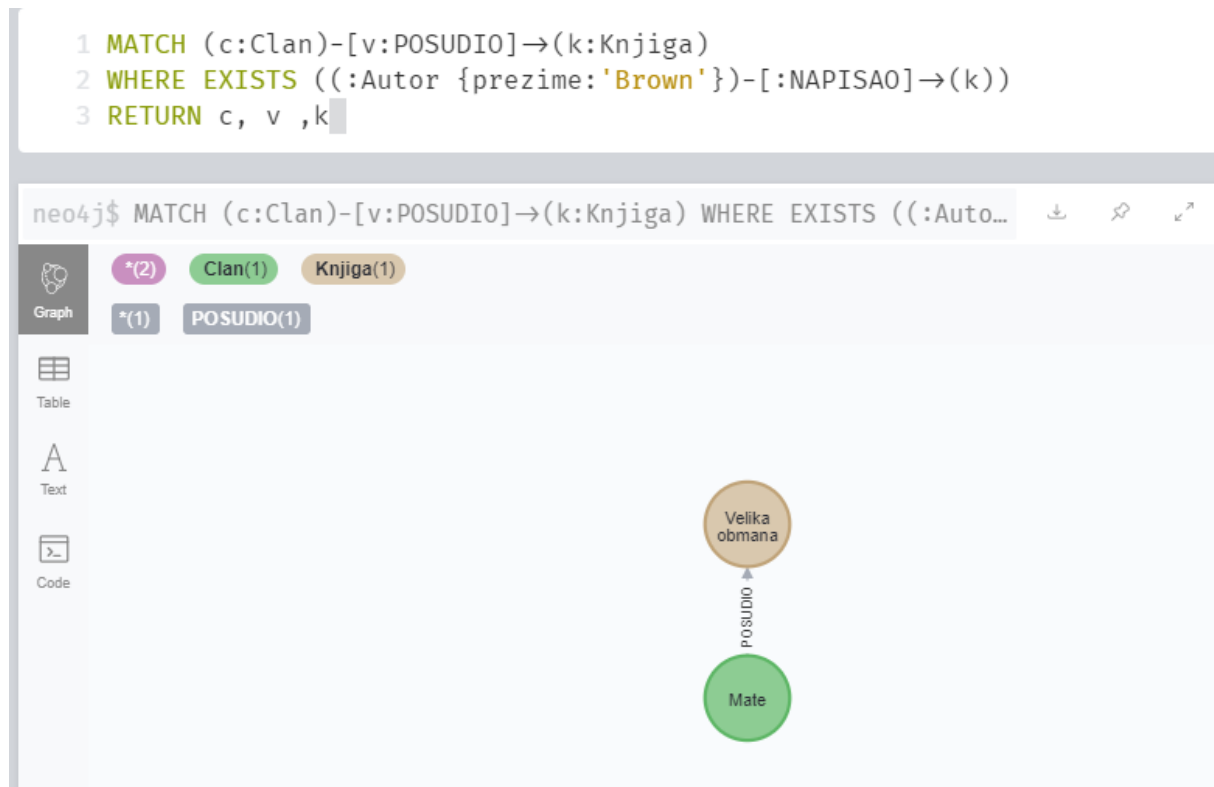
1 MATCH (c:Clan)-[v:POSUDIO]→(k:Knjiga)
2 WHERE EXISTS ((:Autor {prezime:'Brown'})-[:NAPISAO]→(k))
3 RETURN c, v ,k

neo4j$ MATCH (c:Clan)-[v:POSUDIO]→(k:Knjiga) WHERE EXISTS ((:Auto…

Graph
Table
Text
Code

*(2) Clan(1) Knjiga(1)
*(1) POSUDIO(1)

Velika obmana
POSUDIO
Mate